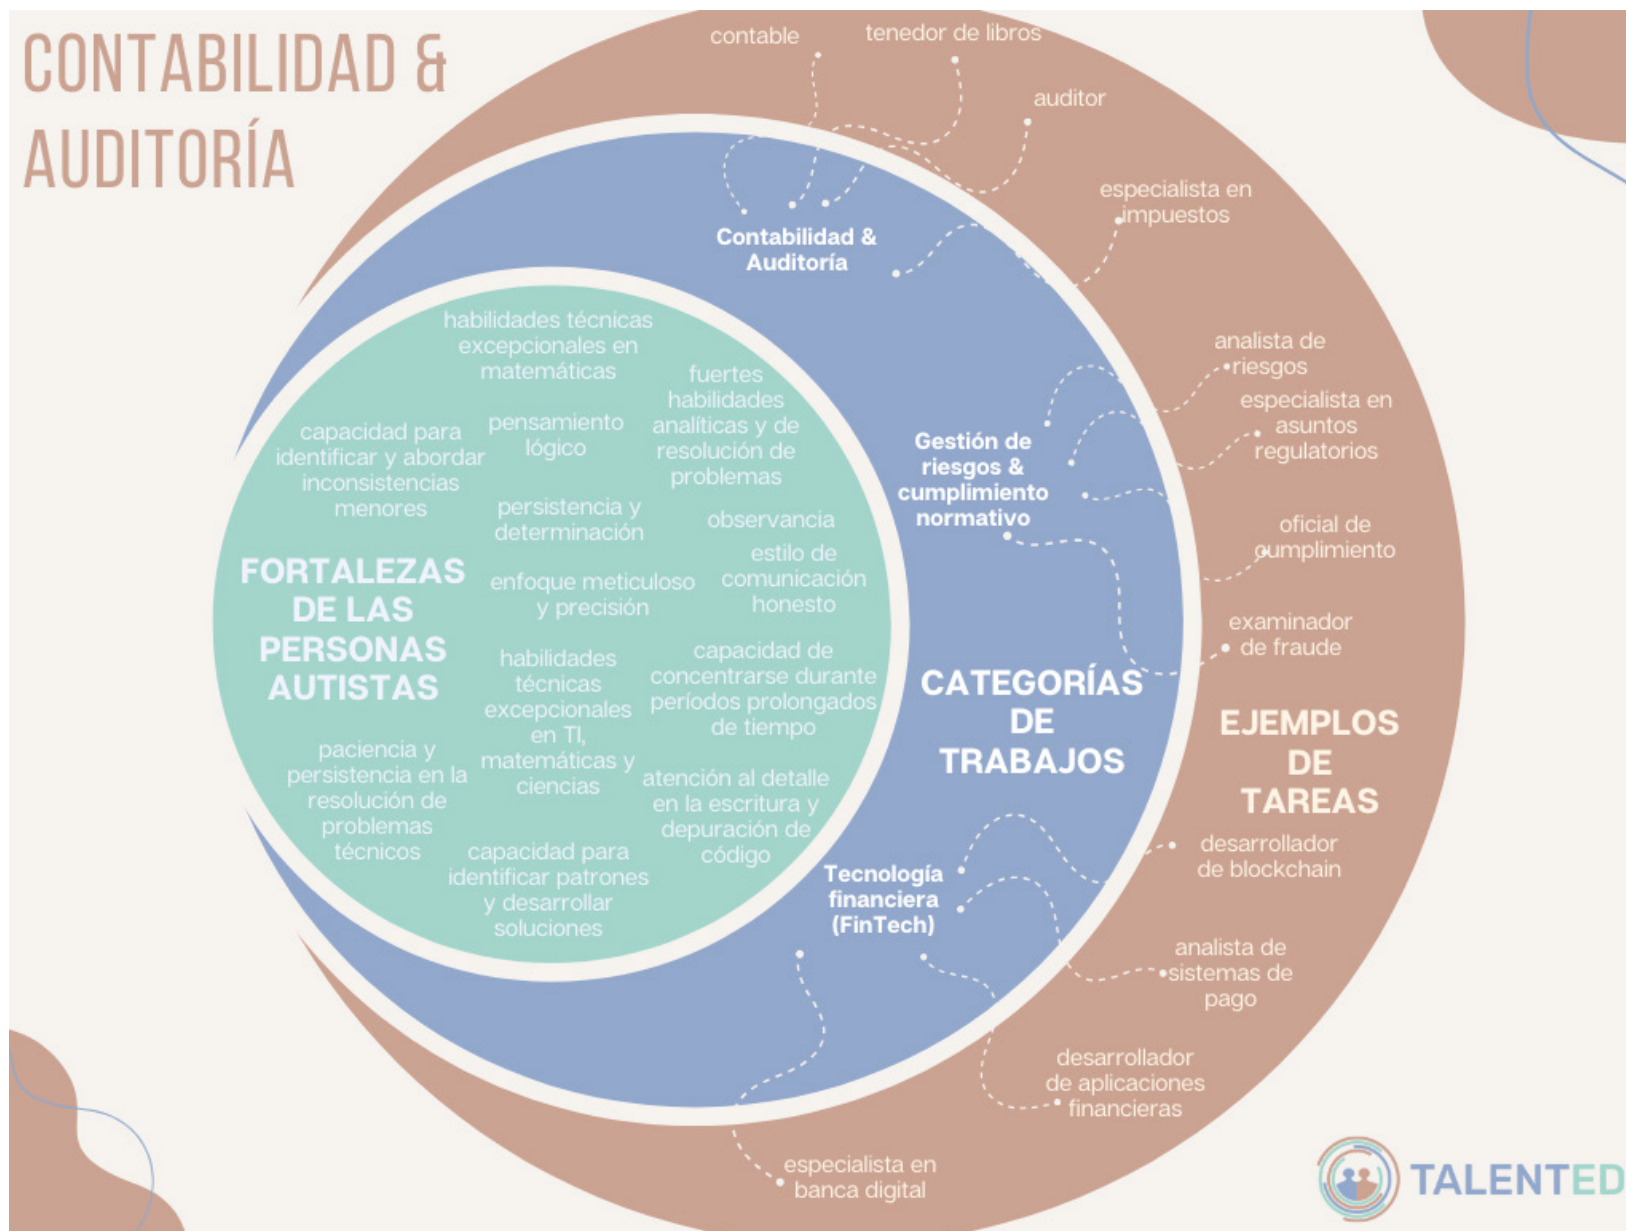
CONTABILIDAD & AUDITORÍA

FORTALEZAS DE LAS PERSONAS AUTISTAS

habilidades técnicas excepcionales en matemáticas

capacidad para identificar y abordar inconsistencias menores

pensamiento lógico

fuertes habilidades analíticas y de resolución de problemas

persistencia y determinación

observancia

enfoque meticuloso y precisión

estilo de comunicación honesto

habilidades técnicas excepcionales en TI, matemáticas y ciencias

capacidad de concentrarse durante períodos prolongados de tiempo

paciencia y persistencia en la resolución de problemas técnicos

atención al detalle en la escritura y depuración de código

capacidad para identificar patrones y desarrollar soluciones

CATEGORÍAS DE TRABAJOS

Contabilidad & Auditoría

Gestión de riesgos & cumplimiento normativo

Tecnología financiera (FinTech)

EJEMPLOS DE TAREAS

contable

tenedor de libros

auditor

especialista en impuestos

analista de riesgos

especialista en asuntos regulatorios

oficial de cumplimiento

examinador de fraude

desarrollador de blockchain

analista de sistemas de pago

desarrollador de aplicaciones financieras

especialista en banca digital

TALENTED